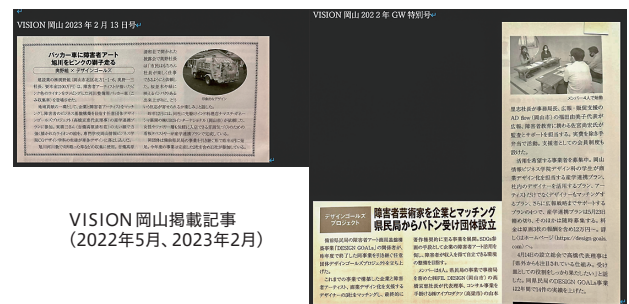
VISION 岡山 2023 年 2 月 13 日号

バッカー車に障害者アート
旭川をピンクの獅子舞る

VISION 岡山 202 2 年 GW 特別号

メンバーと大工社長

VISION 岡山掲載記事
(2022年5月、2023年2月)

デザインゴール
プロジェクト

障害者芸術家を企業とマッチング
県民局からバトン受け団体設立

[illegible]